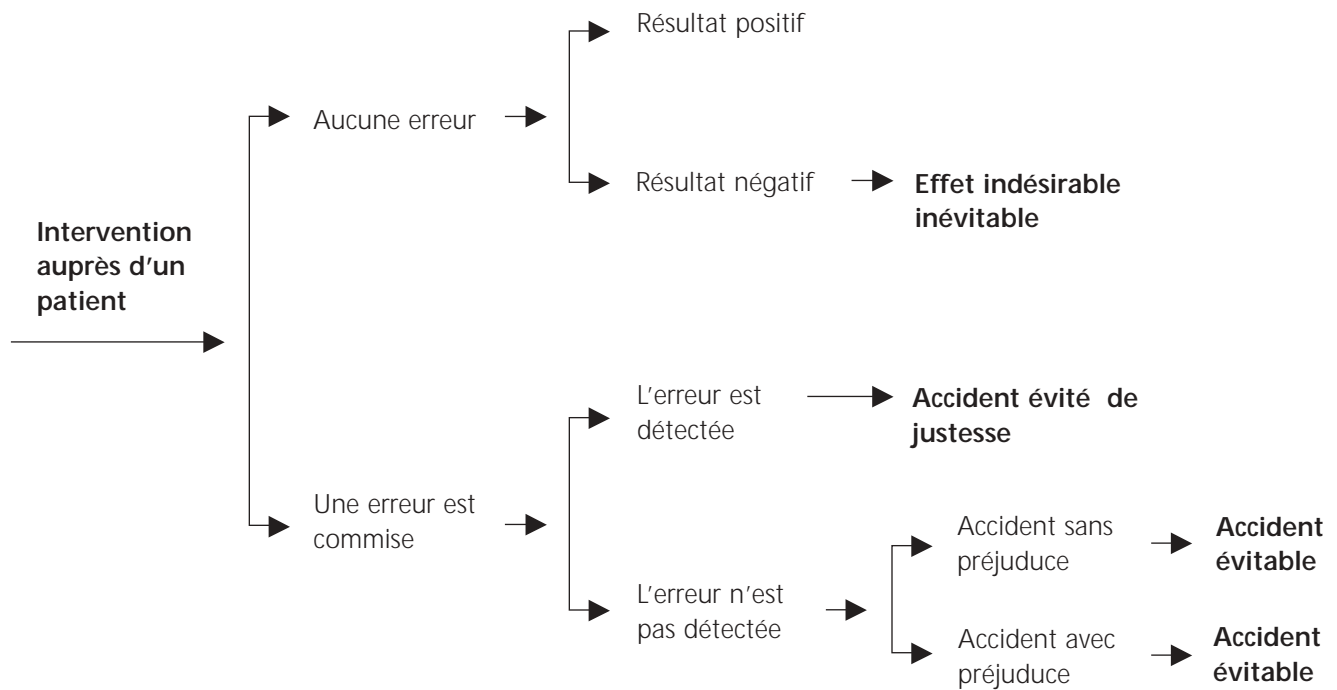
Intervention auprès d'un patient

Aucune erreur

Résultat positif

Résultat négatif

Effet indésirable inévitable

Une erreur est commise

L'erreur est détectée

Accident évité de justesse

L'erreur n'est pas détectée

Accident sans préjuduce

Accident évitable

Accident avec préjuduce

Accident évitable